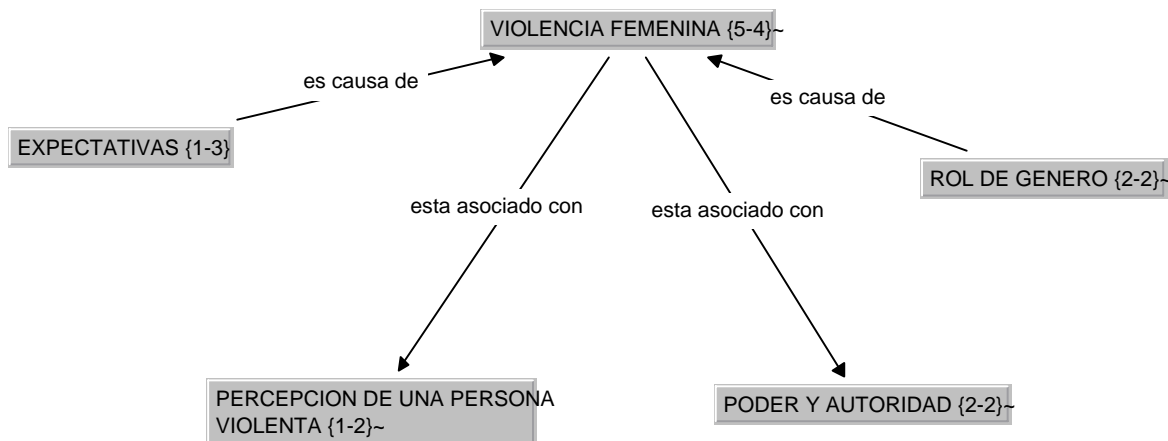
VIOLENCIA FEMENINA {5-4}~

es causa de

EXPECTATIVAS {1-3}

es causa de

ROL DE GENERO {2-2}~

esta asociado con

esta asociado con

PERCEPCION DE UNA PERSONA VIOLENTA {1-2}~

PODER Y AUTORIDAD {2-2}~